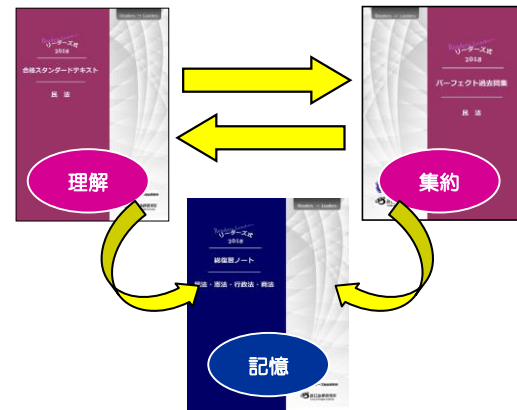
Readers → Leaders
リーダーズ式
2018
合格スタンダードテキスト
民法

理解

Readers → Leaders
リーダーズ式
2018
パーフェクト過去問集
民法

集約

Readers → Leaders
リーダーズ式
2018
総復習ノート
民法・憲法・行政法・商法

記憶